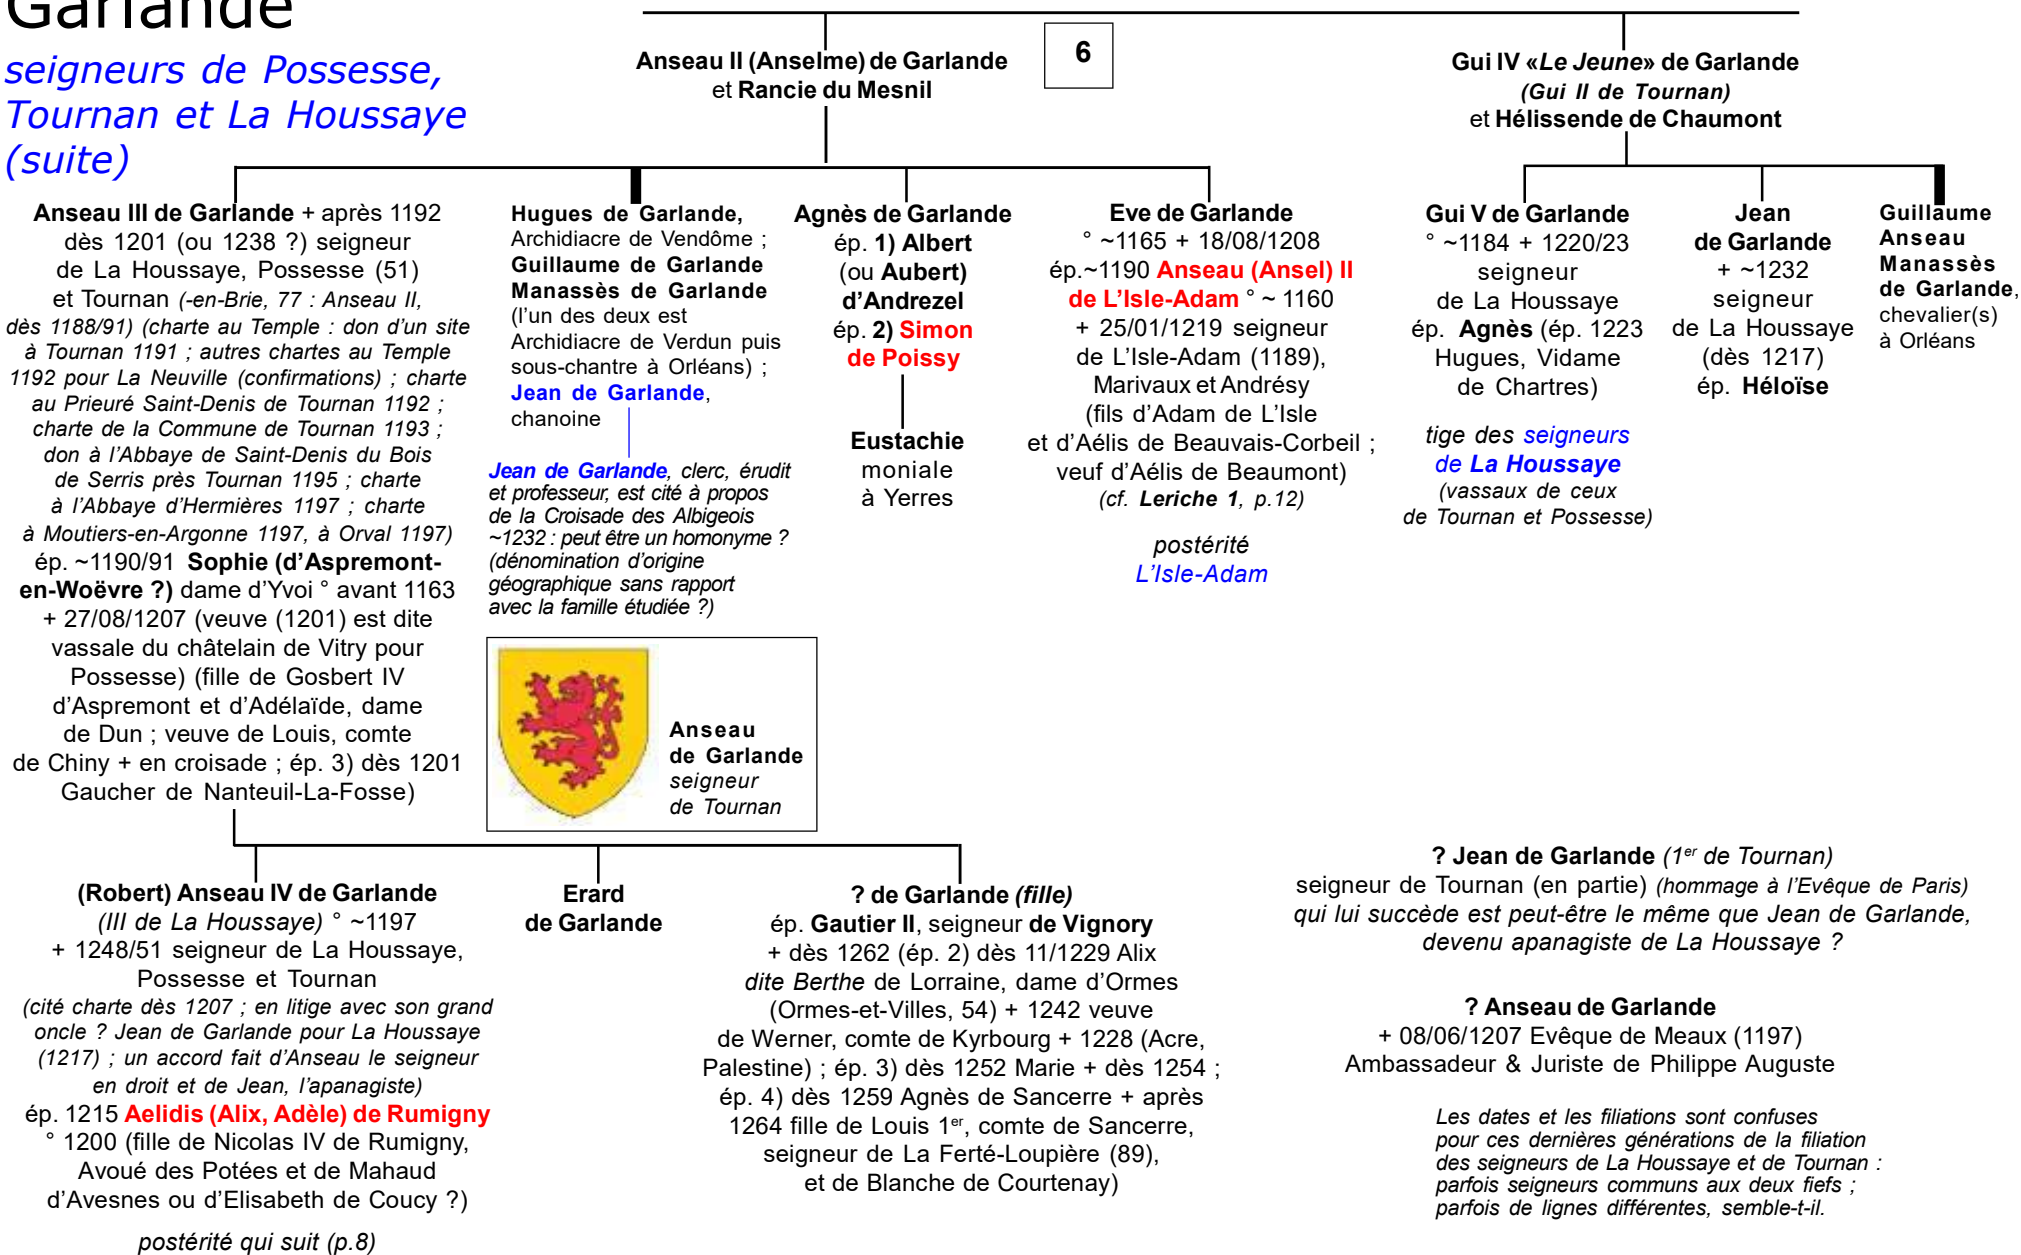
Garlande

seigneurs de Possesse, Tournan et La Houssaye (suite)

Anseau II (Anselme) de Garlande et Rancie du Mesnil

6

Gui IV «Le Jeune» de Garlande (Gui II de Tournan) et Hélissende de Chaumont

Anseau III de Garlande + après 1192 dès 1201 (ou 1238 ?) seigneur de La Houssaye, Possesse (51) et Tournan (-en-Brie, 77 : Anseau II, dès 1188/91) (charte au Temple : don d'un site à Tournan 1191 ; autres chartes au Temple 1192 pour La Neuville (confirmations) ; charte au Prieuré Saint-Denis de Tournan 1192 ; charte de la Commune de Tournan 1193 ; don à l'Abbaye de Saint-Denis du Bois de Serris près Tournan 1195 ; charte à l'Abbaye d'Hermières 1197 ; charte à Moutiers-en-Argonne 1197, à Orval 1197) ép. ~1190/91 Sophie (d'Aspremont-en-Woëvre ?) dame d'Yvoi ° avant 1163 + 27/08/1207 (veuve (1201) est dite vassale du châtelain de Vitry pour Possesse) (fille de Gosbert IV d'Aspremont et d'Adélaïde, dame de Dun ; veuve de Louis, comte de Chiny + en croisade ; ép. 3) dès 1201 Gaucher de Nanteuil-La-Fosse)

Hugues de Garlande, Archidiacre de Vendôme ; Guillaume de Garlande Manassès de Garlande (l'un des deux est Archidiacre de Verdun puis sous-chantre à Orléans) ; Jean de Garlande, chanoine

Jean de Garlande, clerc, érudit et professeur, est cité à propos de la Croisade des Albigeois ~1232 : peut être un homonyme ? (dénomination d'origine géographique sans rapport avec la famille étudiée ?)

Anseau de Garlande seigneur de Tournan

Agnès de Garlande ép. 1) Albert (ou Aubert) d'Andrezel ép. 2) Simon de Poissy

Eustachie moniale à Yerres

Eve de Garlande ° ~1165 + 18/08/1208 ép.~1190 Anseau (Ansel) II de L'Isle-Adam ° ~ 1160 + 25/01/1219 seigneur de L'Isle-Adam (1189), Marivaux et Andrésy (fils d'Adam de L'Isle et d'Aélis de Beauvais-Corbeil ; veuf d'Aélis de Beaumont) (cf. Leriche 1, p.12)

postérité L'Isle-Adam

Gui V de Garlande ° ~1184 + 1220/23 seigneur de La Houssaye ép. Agnès (ép. 1223 Hugues, Vidame de Chartres)

tige des seigneurs de La Houssaye (vassaux de ceux de Tournan et Possesse)

Jean de Garlande + ~1232 seigneur de La Houssaye (dès 1217) ép. Héloïse

Guillaume Anseau Manassès de Garlande, chevalier(s) à Orléans

(Robert) Anseau IV de Garlande (III de La Houssaye) ° ~1197 + 1248/51 seigneur de La Houssaye, Possesse et Tournan (cité charte dès 1207 ; en litige avec son grand oncle ? Jean de Garlande pour La Houssaye (1217) ; un accord fait d'Anseau le seigneur en droit et de Jean, l'apanagiste) ép. 1215 Aelidis (Alix, Adèle) de Rumigny ° 1200 (fille de Nicolas IV de Rumigny, Avoué des Potées et de Mahaud d'Avesnes ou d'Elisabeth de Coucy ?)

postérité qui suit (p.8)

Erard de Garlande

? de Garlande (fille) ép. Gautier II, seigneur de Vignory + dès 1262 (ép. 2) dès 11/1229 Alix dite Berthe de Lorraine, dame d'Ormes (Ormes-et-Villes, 54) + 1242 veuve de Werner, comte de Kyrbourg + 1228 (Acre, Palestine) ; ép. 3) dès 1252 Marie + dès 1254 ; ép. 4) dès 1259 Agnès de Sancerre + après 1264 fille de Louis 1$^{er}$, comte de Sancerre, seigneur de La Ferté-Loupière (89), et de Blanche de Courtenay)

? Jean de Garlande (1$^{er}$ de Tournan) seigneur de Tournan (en partie) (hommage à l'Evêque de Paris) qui lui succède est peut-être le même que Jean de Garlande, devenu apanagiste de La Houssaye ?

? Anseau de Garlande + 08/06/1207 Evêque de Meaux (1197) Ambassadeur & Juriste de Philippe Auguste

Les dates et les filiations sont confuses pour ces dernières générations de la filiation des seigneurs de La Houssaye et de Tournan : parfois seigneurs communs aux deux fiefs ; parfois de lignes différentes, semble-t-il.